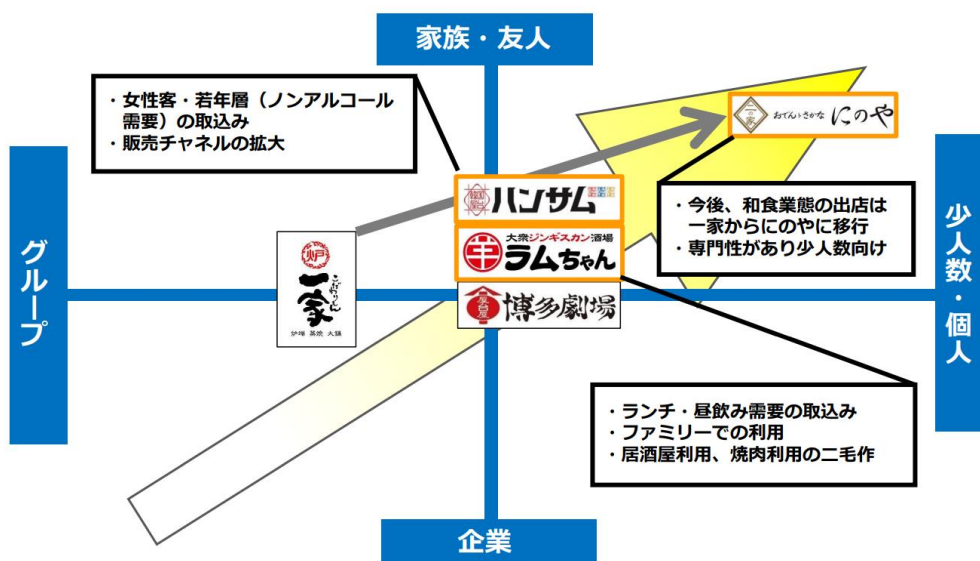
家族・友人

・女性客・若年層（ノンアルコール需要）の取込み
・販売チャネルの拡大

おでんとさかな にのや

・今後、和食業態の出店は一家からにのやに移行
・専門性があり少人数向け

グループ

少人数・個人

ハンサム

大衆ジンギスカン酒場 ラムちゃん

博多劇場

一家

・ランチ・昼飲み需要の取込み
・ファミリーでの利用
・居酒屋利用、焼肉利用の二毛作

企業